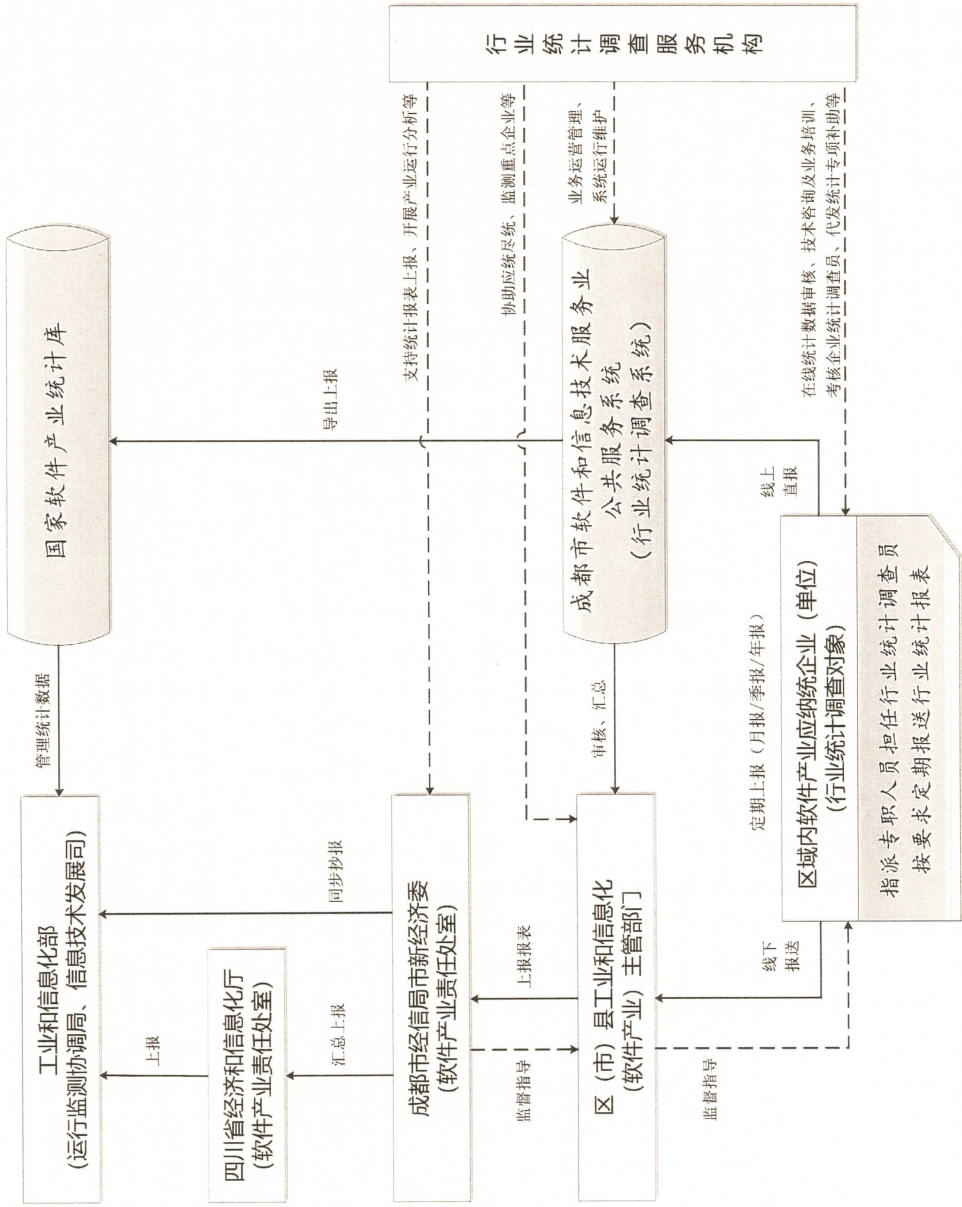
国家软件产业统计库

行业统计调查服务机构

成都市软件和信息技术服务业公共服务系统（行业统计调查系统）

工业和信息化部（运行监测协调局、信息技术发展司）

四川省经济和信息化厅（软件产业责任处室）

成都市经信局市新经济委（软件产业责任处室）

区（市）县工业和信息化（软件产业）主管部门

区域内软件产业应纳统企业（单位）（行业统计调查对象）

指派专职人员担任行业统计调查员
按要求定期报送行业统计报表

管理统计数据

导出上报

支持统计报表上报、开展产业运行分析等

协助应统尽统、监测重点企业等

业务运营管理、系统运行维护

在线统计数据审核、技术咨询及业务培训、考核企业统计调查员、代发统计专项补助等

线上直报

定期上报（月报/季报/年报）

审核、汇总

同步抄报

上报报表

线下报送

上报

汇总上报

监督指导

监督指导